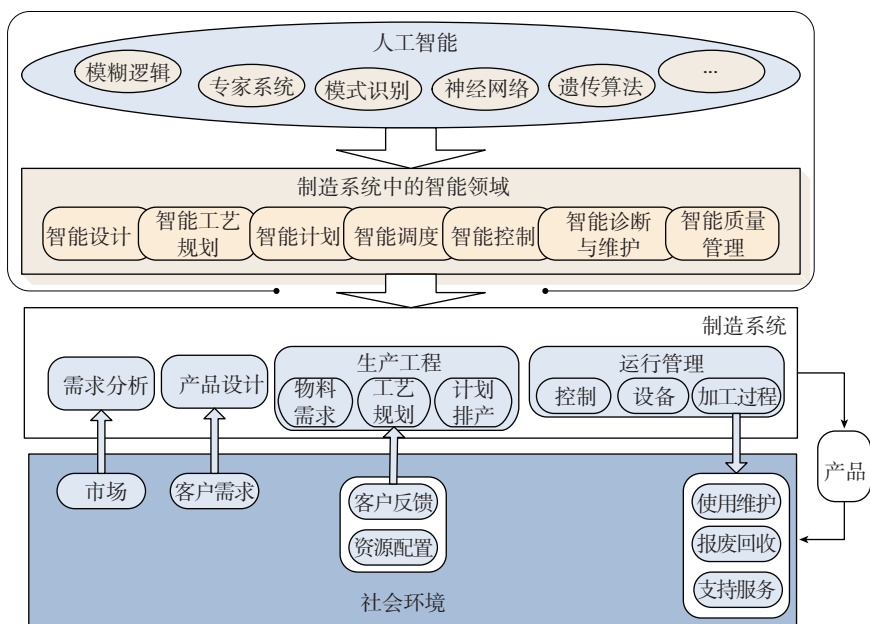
人工智能

模糊逻辑

专家系统

模式识别

神经网络

遗传算法

...

制造系统中的智能领域

智能设计

智能工艺规划

智能计划

智能调度

智能控制

智能诊断与维护

智能质量管理

制造系统

需求分析

产品设计

生产工程

物料需求

工艺规划

计划排产

运行管理

控制

设备

加工过程

产品

市场

客户需求

客户反馈

资源配置

使用维护

报废回收

支持服务

社会环境